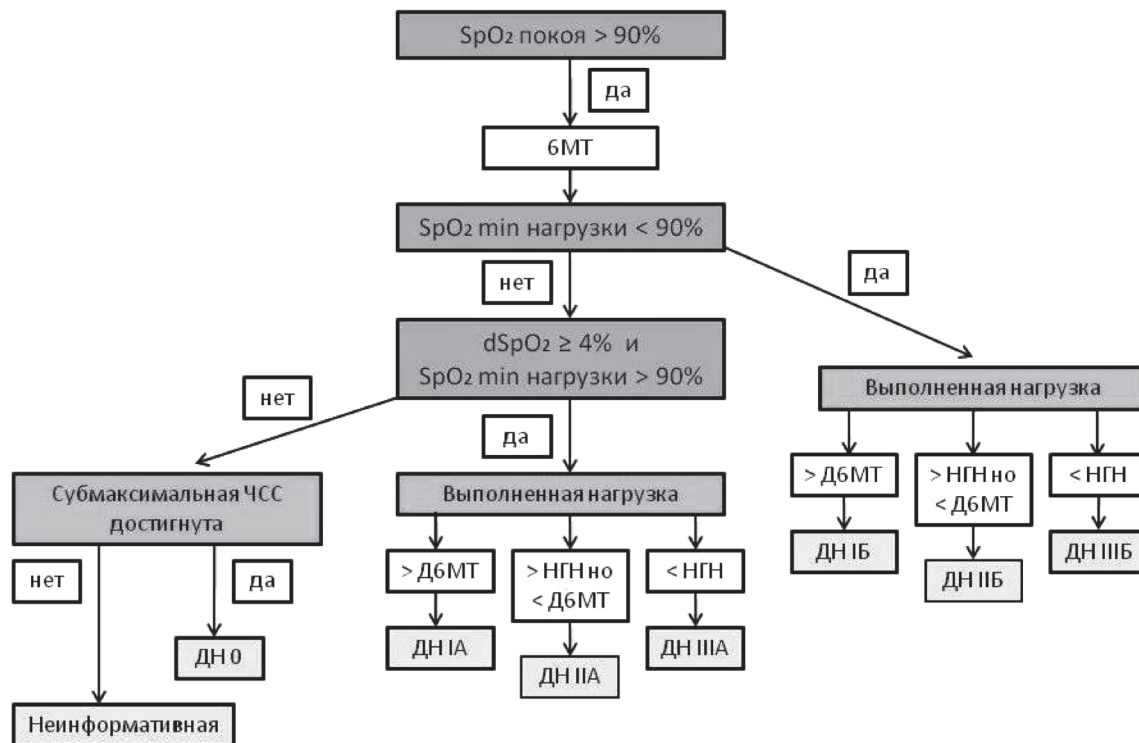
$SpO_2$ покоя > 90%

да

6МТ

$SpO_2$ min нагрузки < 90%

нет

да

$dSpO_2 \geq 4\%$ и
$SpO_2$ min нагрузки > 90%

нет

да

Выполненная нагрузка

> Д6МТ

ДН IБ

> НГН но < Д6МТ

ДН IIБ

< НГН

ДН IIIБ

Субмаксимальная ЧСС достигнута

нет

да

ДН 0

Неинформативная

Выполненная нагрузка

> Д6МТ

ДН IА

> НГН но < Д6МТ

ДН IIА

< НГН

ДН IIIА